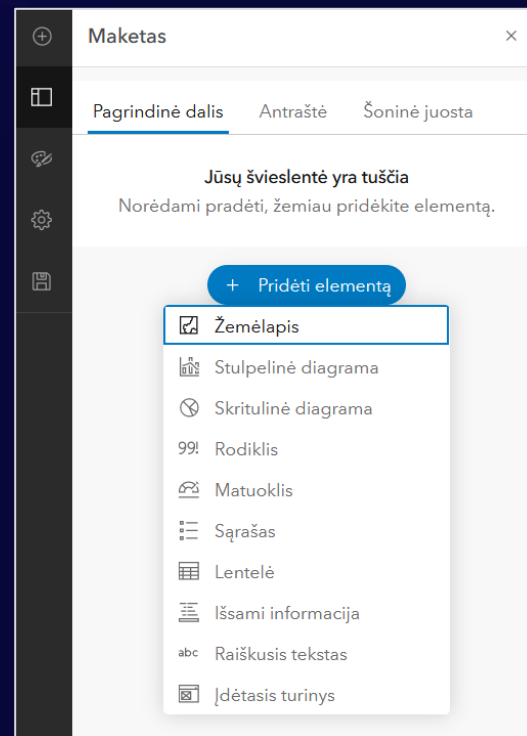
Maketas

×

Pagrindinė dalis

Antraštė

Šoninė juosta

Jūsų švieslentė yra tuščia

Norėdami pradėti, žemiau pridėkite elementą.

+ Pridėti elementą

Žemėlapis

Stulpelinė diagrama

Skritulinė diagrama

99! Rodiklis

Matuoklis

Sąrašas

Lentelė

Išsami informacija

abc Raiškusis tekstas

Įdėtasis turinys